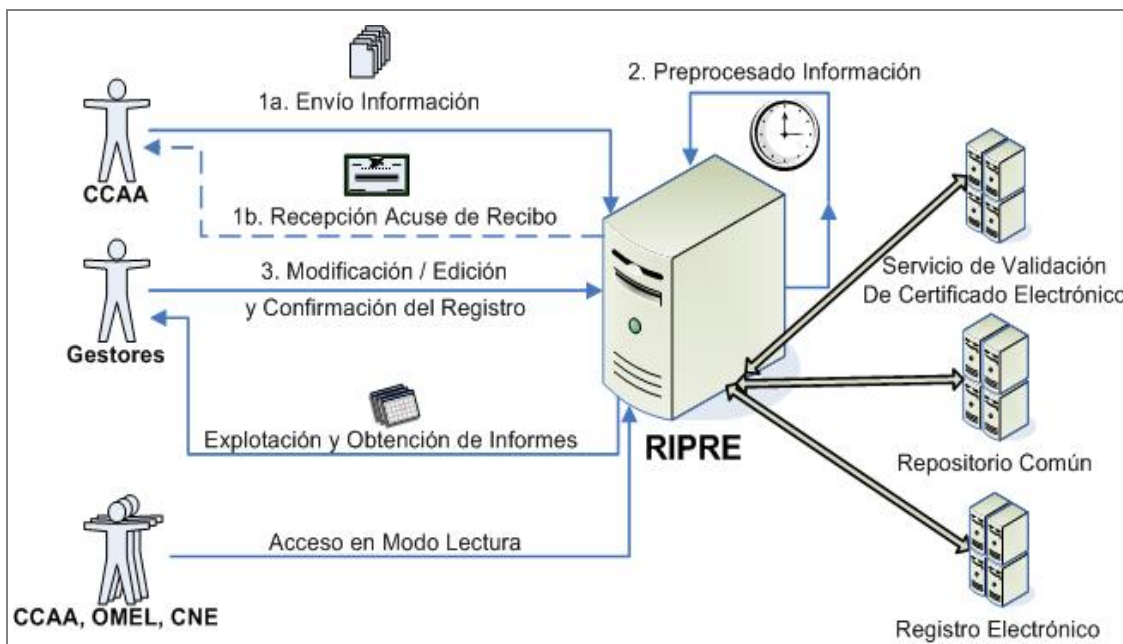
2. Preprocesado Información

1a. Envío Información

CCAA

1b. Recepción Acuse de Recibo

3. Modificación / Edición

y Confirmación del Registro

Gestores

Servicio de Validación
De Certificado Electrónico

Explotación y Obtención de Informes

RIPRE

Repositorio Común

Acceso en Modo Lectura

CCAA, OMEL, CNE

Registro Electrónico